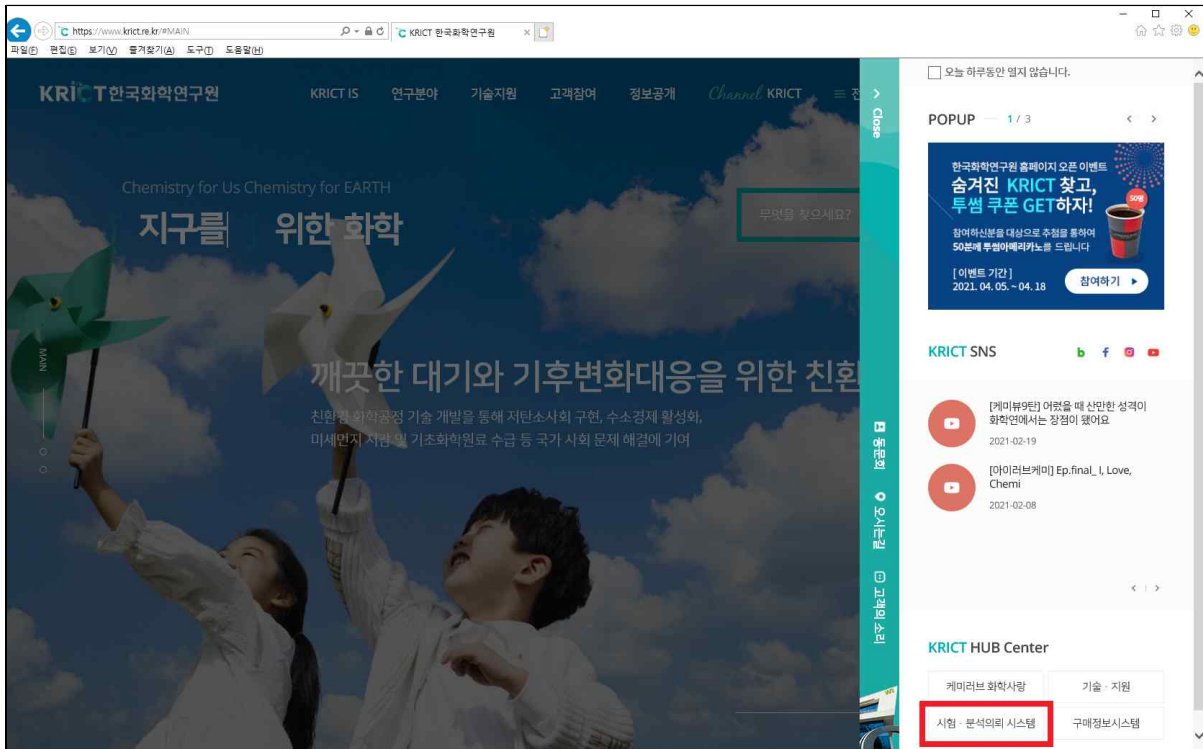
https://www.krict.re.kr/#MAIN
KRICT 한국화학연구원
파일(F) 편집(E) 보기(V) 즐겨찾기(A) 도구(T) 도움말(H)

KRICT 한국화학연구원
KRICT IS 연구분야 기술지원 고객참여 정보공개 Channel KRICT

Chemistry for Us Chemistry for EARTH
지구를 위한 화학
무엇을 찾으세요?

MAIN

깨끗한 대기와 기후변화대응을 위한 친환
친환경 화학공정 기술 개발을 통해 저탄소사회 구현, 수소경제 활성화,
미세먼지 저감 및 기초화학원료 수급 등 국가 사회 문제 해결에 기여

Close
동문회
오시는길
고객의 소리

오늘 하루동안 열지 않습니다.

POPUP 1 / 3

한국화학연구원 홈페이지 오픈 이벤트
숨겨진 KRICT 찾고, 투썸 쿠폰 GET하자!
참여하신분을 대상으로 추첨을 통하여
50분께 투썸아메리카노를 드립니다
[ 이벤트 기간 ]
2021. 04. 05. ~ 04. 18
참여하기 ▶

KRICT SNS

[케미뷰9탄] 어렸을 때 산만한 성격이 화학연에서는 장점이 됐어요
2021-02-19

[아이러브케미] Ep.final_ I, Love, Chemi
2021-02-08

KRICT HUB Center
케미러브 화학사랑
기술 · 지원
시험 · 분석의뢰 시스템
구매정보시스템